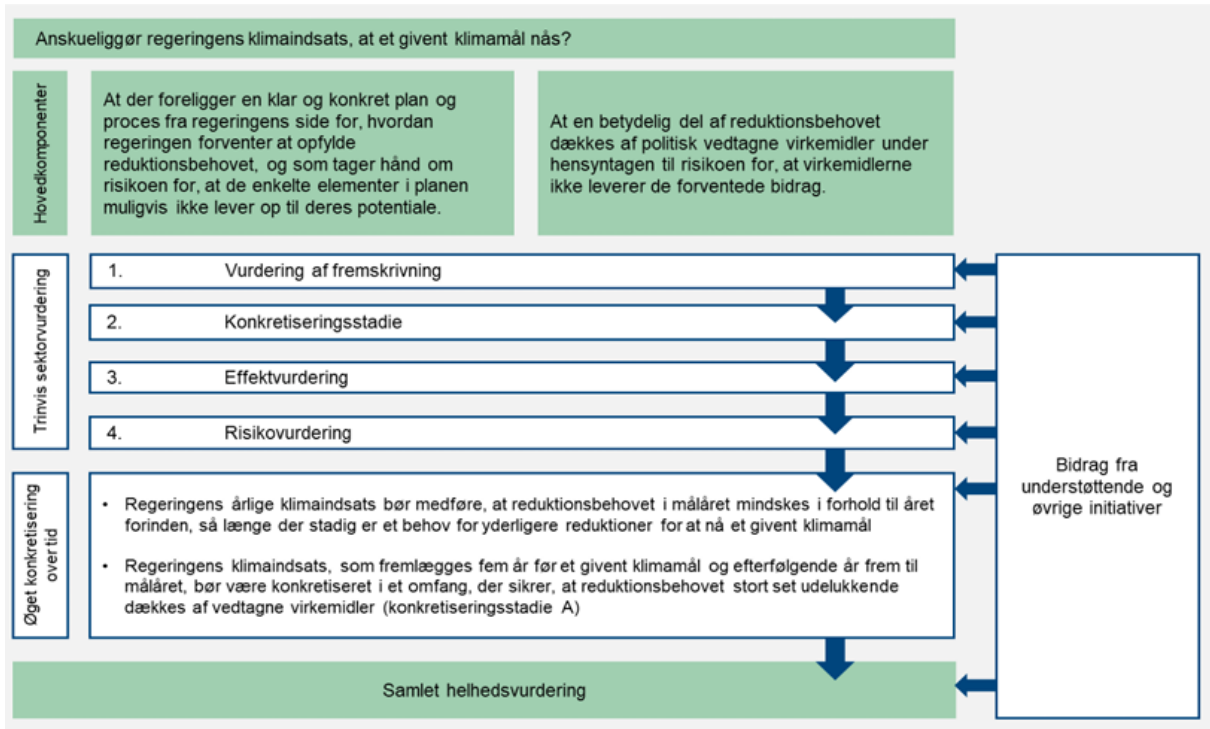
Anskueliggør regeringens klimaindsats, at et givent klimamål nås?

Hovedkomponenter

At der foreligger en klar og konkret plan og proces fra regeringens side for, hvordan regeringen forventer at opfylde reduktionsbehovet, og som tager hånd om risikoen for, at de enkelte elementer i planen muligvis ikke lever op til deres potentiale.

At en betydelig del af reduktionsbehovet dækkes af politisk vedtagne virkemidler under hensyntagen til risikoen for, at virkemidlerne ikke leverer de forventede bidrag.

Trinvis sektorvurdering

1. Vurdering af fremskrivning

2. Konkretiseringsstadie

3. Effektvurdering

4. Risikovurdering

Øget konkretisering over tid

• Regeringens årlige klimaindsats bør medføre, at reduktionsbehovet i målåret mindskes i forhold til året forinden, så længe der stadig er et behov for yderligere reduktioner for at nå et givent klimamål

• Regeringens klimaindsats, som fremlægges fem år før et givent klimamål og efterfølgende år frem til målåret, bør være konkretiseret i et omfang, der sikrer, at reduktionsbehovet stort set udelukkende dækkes af vedtagne virkemidler (konkretiseringsstadie A)

Bidrag fra understøttende og øvrige initiativer

Samlet helhedsvurdering